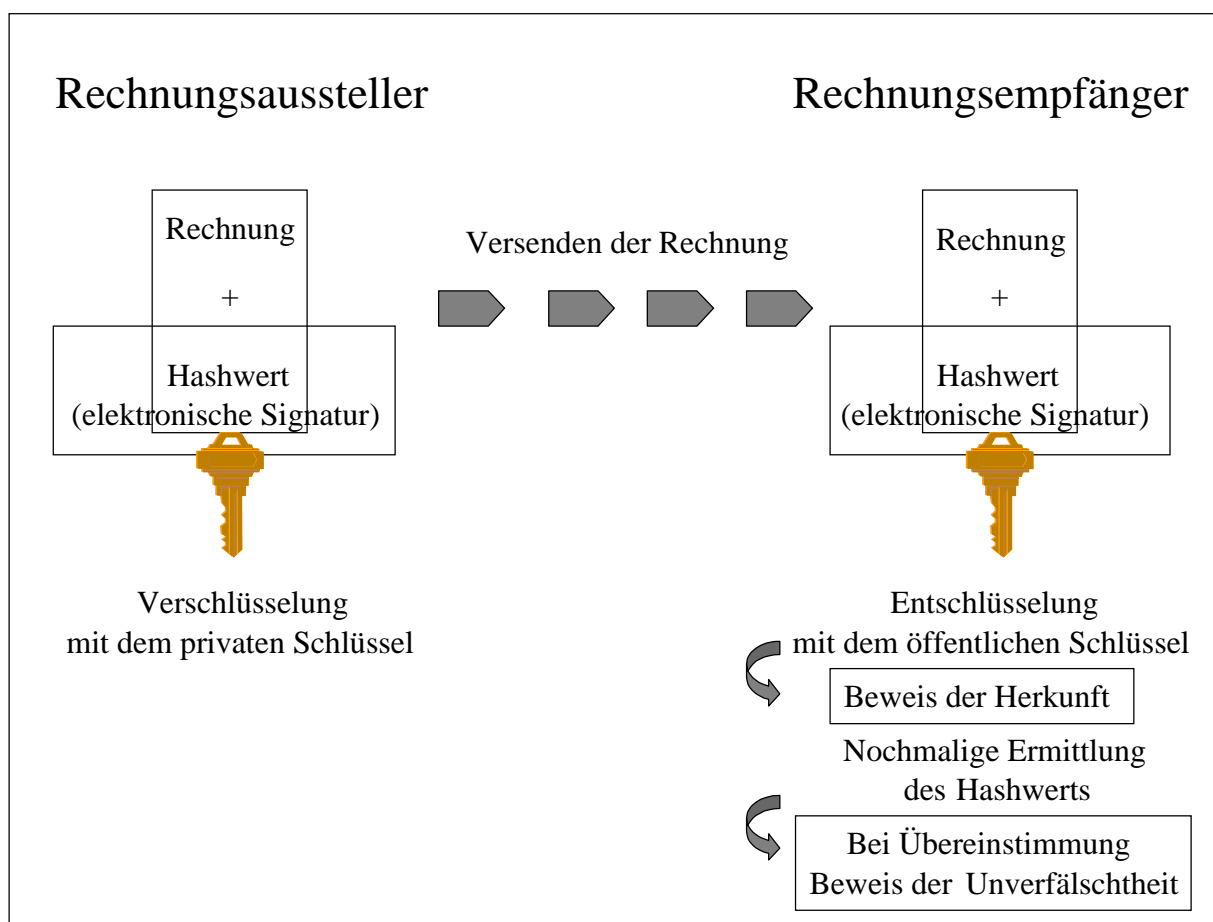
Rechnungsaussteller

Rechnungsempfänger

Rechnung
+
Hashwert
(elektronische Signatur)

Versenden der Rechnung

Rechnung
+
Hashwert
(elektronische Signatur)

Verschlüsselung
mit dem privaten Schlüssel

Entschlüsselung
mit dem öffentlichen Schlüssel

Beweis der Herkunft

Nochmalige Ermittlung
des Hashwerts

Bei Übereinstimmung
Beweis der Unverfälschtheit